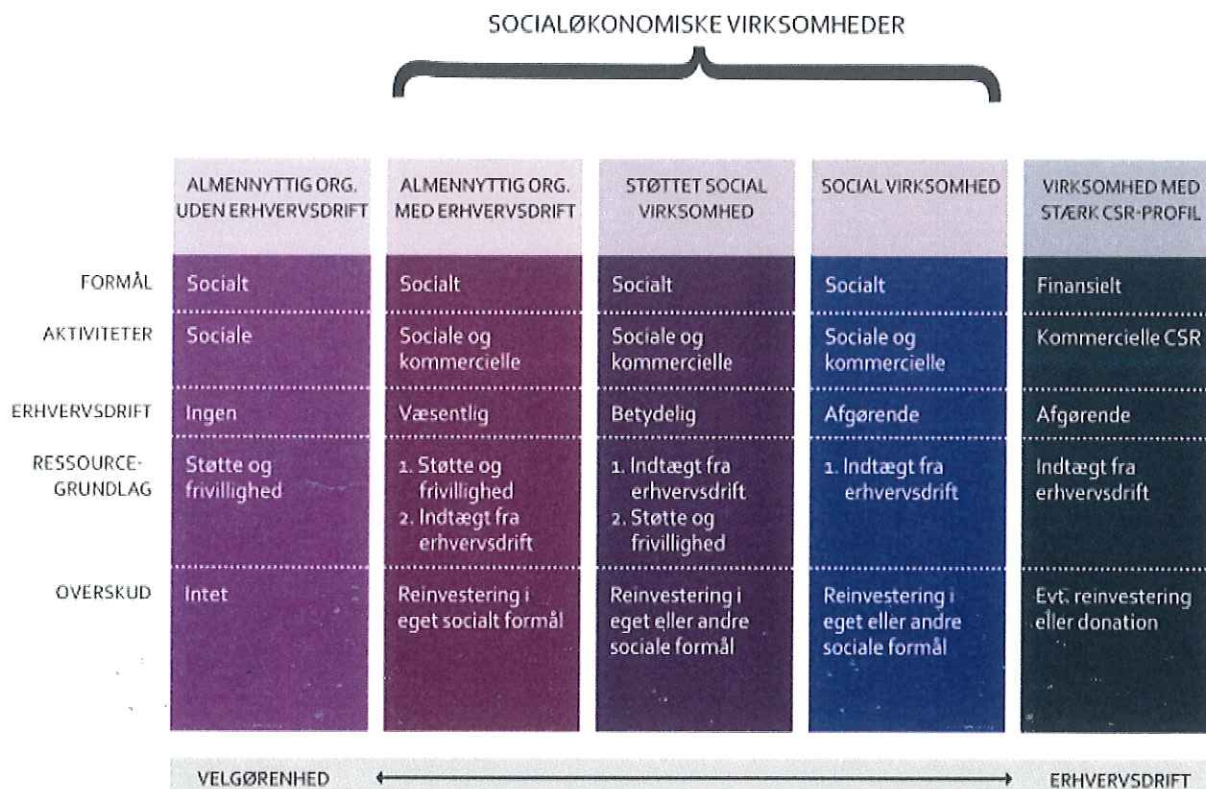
SOCIALØKONOMISKE VIRKSOMHEDER

| | ALMENNYTTIG ORG. UDEN ERHVERVSDRIFT | ALMENNYTTIG ORG. MED ERHVERVSDRIFT | STØTTET SOCIAL VIRKSOMHED | SOCIAL VIRKSOMHED | VIRKSOMHED MED STÆRK CSR-PROFIL |
|---|---|---|---|---|---|
| FORMÅL | Socialt | Socialt | Socialt | Socialt | Finansielt |
| AKTIVITETER | Sociale | Sociale og kommercielle | Sociale og kommercielle | Sociale og kommercielle | Kommercielle CSR |
| ERHVERVSDRIFT | Ingen | Væsentlig | Betydelig | Afgørende | Afgørende |
| RESSOURCE-GRUNDLAG | Støtte og frivillighed | 1. Støtte og frivillighed 2. Indtægt fra erhvervsdrift | 1. Indtægt fra erhvervsdrift 2. Støtte og frivillighed | 1. Indtægt fra erhvervsdrift | Indtægt fra erhvervsdrift |
| OVERSKUD | Intet | Reinvestering i eget socialt formål | Reinvestering i eget eller andre sociale formål | Reinvestering i eget eller andre sociale formål | Evt. reinvestering eller donation |

VELGØRENHED ERHVERVSDRIFT